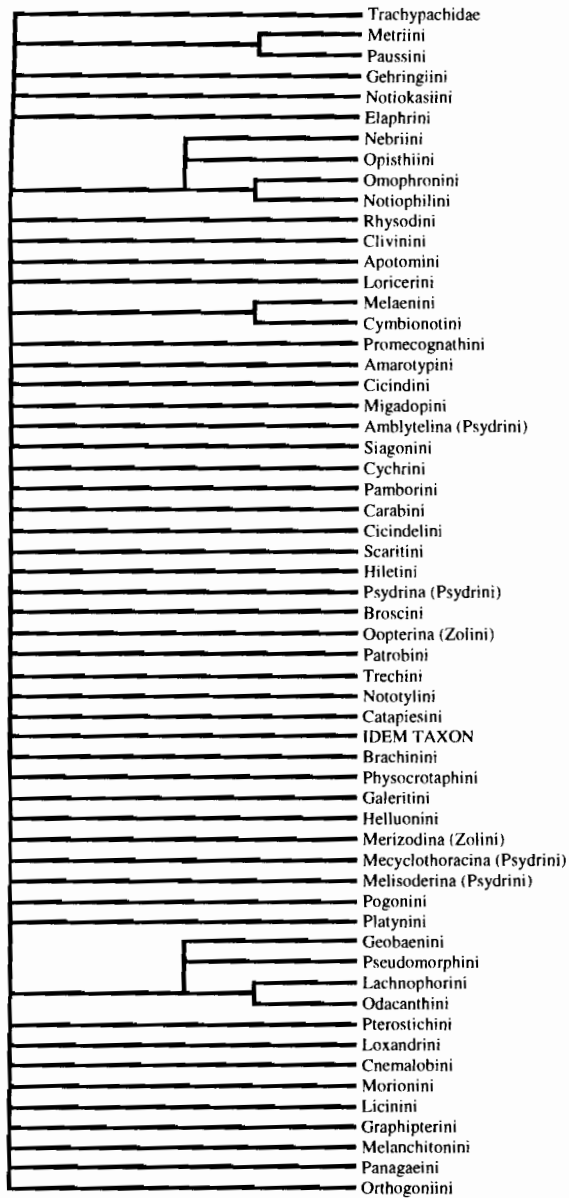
Trachypachidae
Metriini
Paussini
Gehringiini
Notiokasiini
Elaphrini
Nebriini
Opisthiini
Omophronini
Notiophilini
Rhysodini
Clivinini
Apotomini
Loricerini
Melaenini
Cymbionotini
Promecognathini
Amarotypini
Cicindini
Migadopini
Amblytelina (Psydrini)
Siagonini
Cychrini
Pamborini
Carabini
Cicindelini
Scaritini
Hiletini
Psydrina (Psydrini)
Broscini
Oopterina (Zolini)
Patrobini
Trechini
Nototylini
Catapiesini
IDEM TAXON
Brachinini
Physocrotaphini
Galeritini
Helluonini
Merizodina (Zolini)
Mecyclothoracina (Psydrini)
Melisoderina (Psydrini)
Pogonini
Platynini
Geobaenini
Pseudomorphini
Lachnophorini
Odacanthini
Pterostichini
Loxandrini
Cnemalobini
Morionini
Licinini
Graphipterini
Melanchitonini
Panagaeini
Orthogoniini